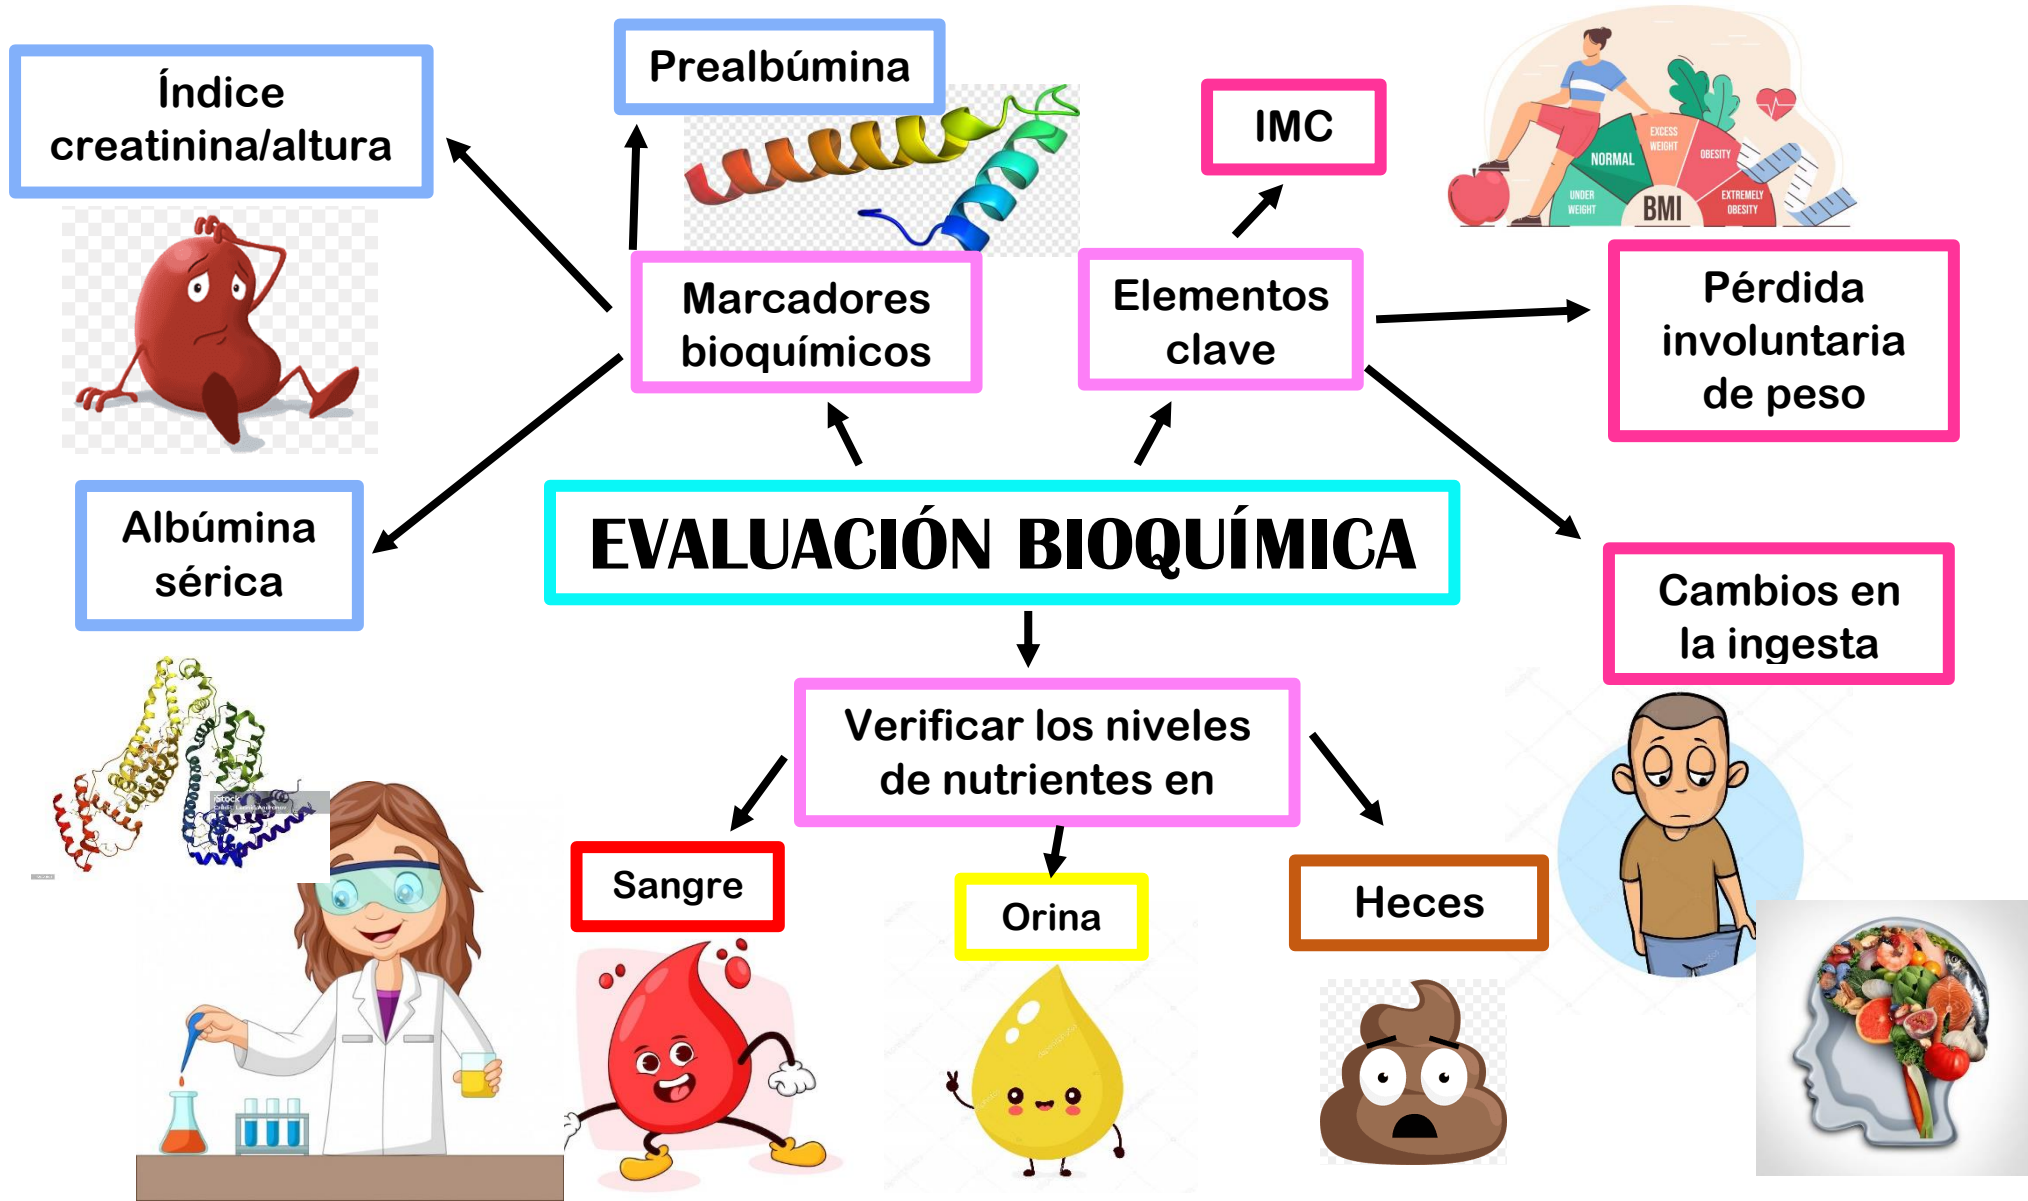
Índice creatinina/altura

Prealbúmina

IMC

NORMAL
EXCESS WEIGHT
OBESITY
UNDER WEIGHT
BMI
EXTREMELY OBESITY

Marcadores bioquímicos

Elementos clave

Pérdida involuntaria de peso

Albúmina sérica

EVALUACIÓN BIOQUÍMICA

Cambios en la ingesta

Verificar los niveles de nutrientes en

Sangre

Orina

Heces